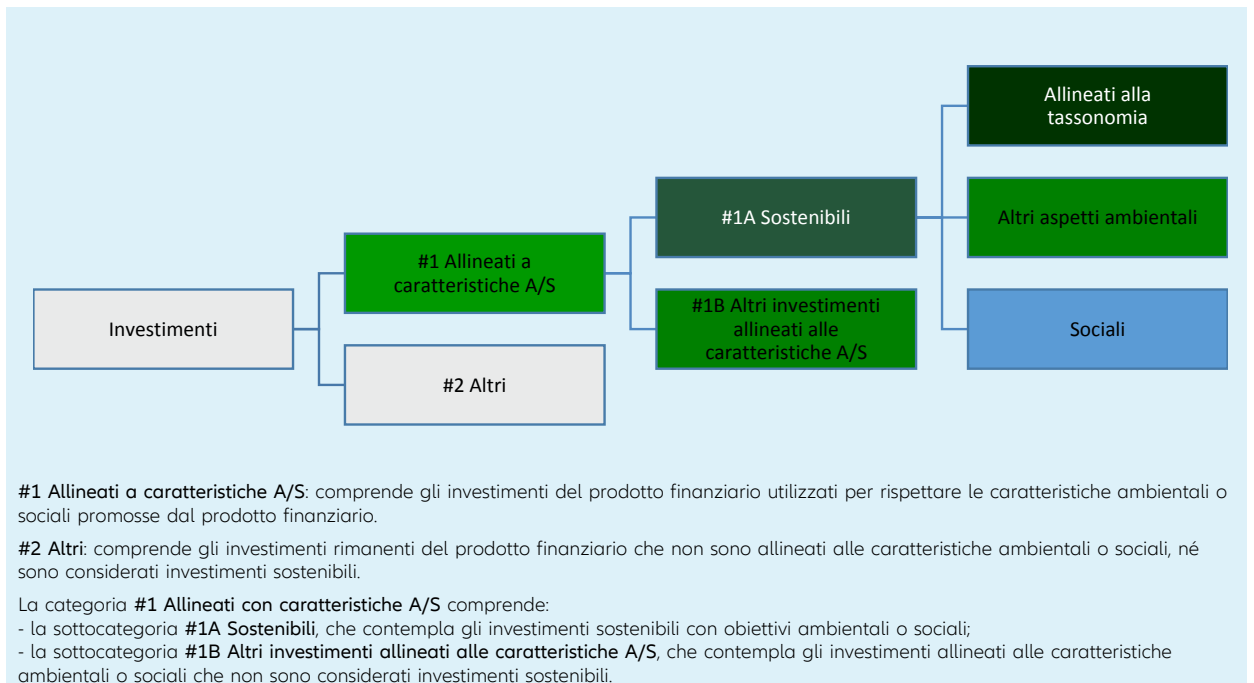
Allineati alla tassonomia

#1A Sostenibili

Altri aspetti ambientali

#1 Allineati a caratteristiche A/S

#1B Altri investimenti allineati alle caratteristiche A/S

Investimenti

Sociali

#2 Altri

#1 Allineati a caratteristiche A/S: comprende gli investimenti del prodotto finanziario utilizzati per rispettare le caratteristiche ambientali o sociali promosse dal prodotto finanziario.

#2 Altri: comprende gli investimenti rimanenti del prodotto finanziario che non sono allineati alle caratteristiche ambientali o sociali, né sono considerati investimenti sostenibili.

La categoria #1 Allineati con caratteristiche A/S comprende:
- la sottocategoria #1A Sostenibili, che contempla gli investimenti sostenibili con obiettivi ambientali o sociali;
- la sottocategoria #1B Altri investimenti allineati alle caratteristiche A/S, che contempla gli investimenti allineati alle caratteristiche ambientali o sociali che non sono considerati investimenti sostenibili.